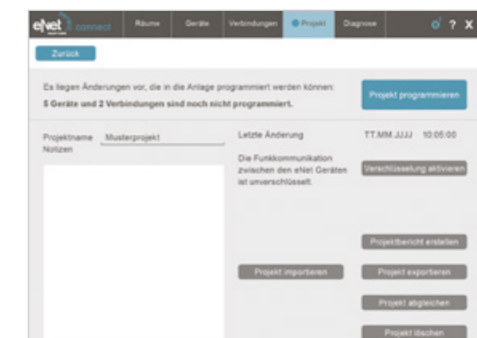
eNet connect Räume Geräte Verbindungen Projekt Diagnose ? X

Zurück

Es liegen Änderungen vor, die in die Anlage programmiert werden können:
5 Geräte und 2 Verbindungen sind noch nicht programmiert.

Projekt programmieren

Projektname Musterprojekt
Notizen

Letzte Änderung TT.MM.JJJJ 10:05:00

Die Funkkommunikation zwischen den eNet Geräten ist unverschlüsselt.

Verschlüsselung aktivieren

Projektbericht erstellen

Projekt importieren

Projekt exportieren

Projekt abgleichen

Projekt löschen